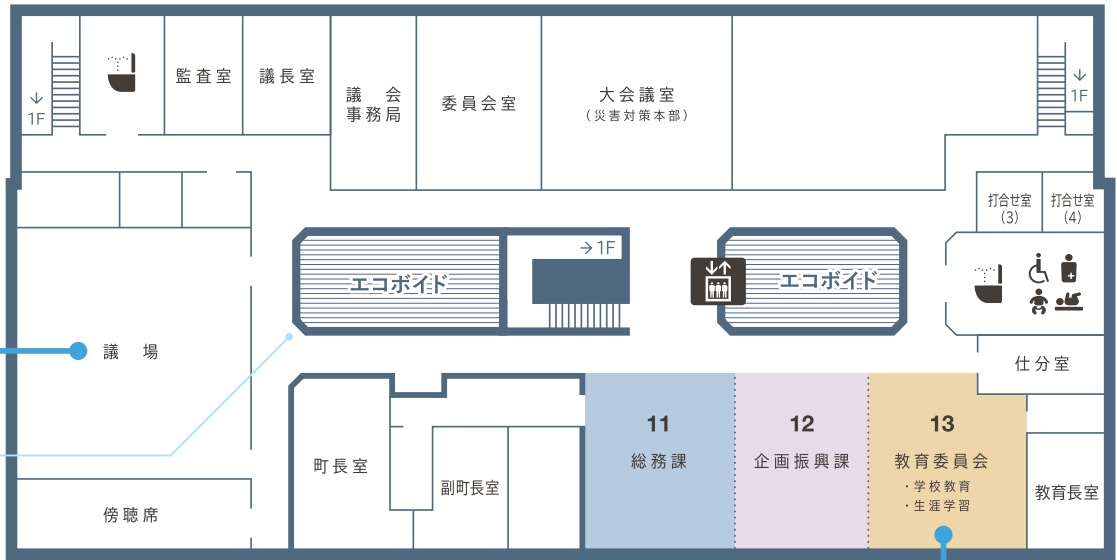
↓
1F

監査室

議長室

議会
事務局

委員会室

大会議室
（災害対策本部）

↓
1F

打合せ室
(3)

打合せ室
(4)

エコボイド

→ 1F

エコボイド

議場

仕分室

町長室

副町長室

11
総務課

12
企画振興課

13
教育委員会
・学校教育
・生涯学習

教育長室

傍聴席